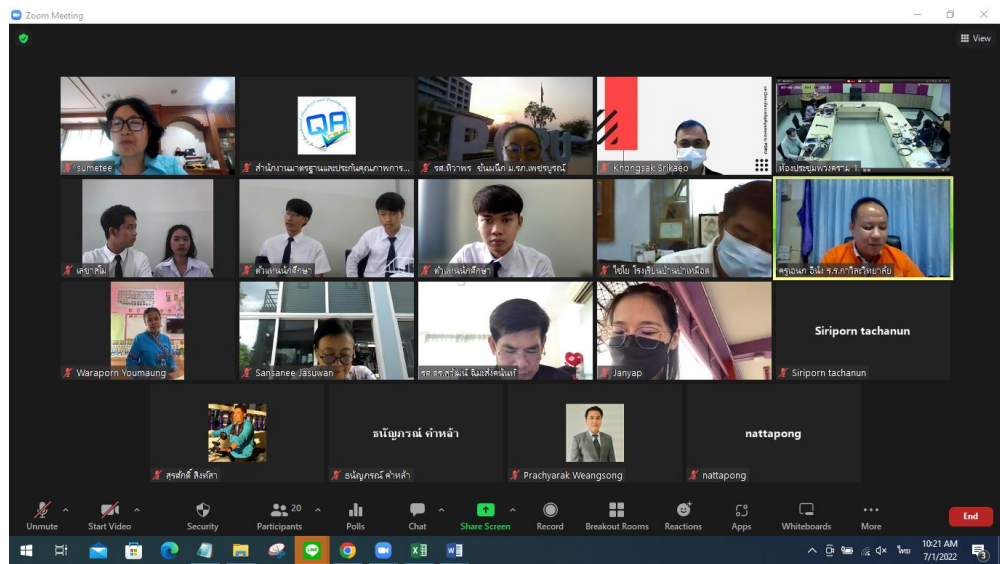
Zoom Meeting

View

sumetee

สำนักงานมาตรฐานและประกันคุณภาพการ...

รศ.ทิวาพร ขันแก้ว ม.รภ.เพชรบูรณ์

Khongsak Srikaeo

ห้องประชุมพวงคราม 1

ครูชาติ

ตัวแทนนักศึกษา

ตัวแทนนักศึกษา

ไชโย โรงเรียนบ้านป่าเหมือด

ครูเอนก อินัง ร.ร.ภาวิสุทธิ์วิทยาคม

Waraporn Youmaung

Sansanee Jasuwan

รศ.ดร.สุรัฒน์ จันทร์แสงศรี

Janyap

Siriporn tachanun

Siriporn tachanun

สุรศักดิ์ สิงห์โต

ธนัญภรณ์ คำหล้า

ธนัญภรณ์ คำหล้า

Prachyarak Weangsong

nattapong

nattapong

Unmute

Start Video

Security

20

Participants

Polls

Chat

Share Screen

Record

Breakout Rooms

Reactions

Apps

Whiteboards

More

End

10:21 AM
7/1/2022

ไทย